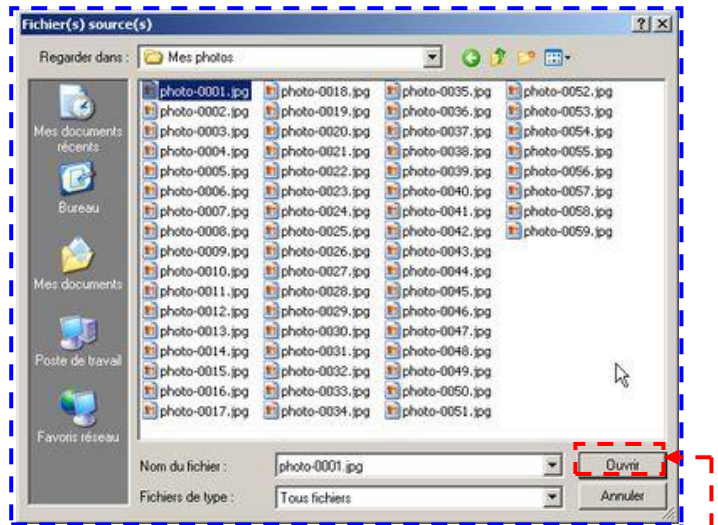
Fichier(s) source(s)

?
X

Regarder dans : Mes photos

Mes documents récents
Bureau
Mes documents
Poste de travail
Favoris réseau

photo-0001.jpg
photo-0002.jpg
photo-0003.jpg
photo-0004.jpg
photo-0005.jpg
photo-0006.jpg
photo-0007.jpg
photo-0008.jpg
photo-0009.jpg
photo-0010.jpg
photo-0011.jpg
photo-0012.jpg
photo-0013.jpg
photo-0014.jpg
photo-0015.jpg
photo-0016.jpg
photo-0017.jpg
photo-0018.jpg
photo-0019.jpg
photo-0020.jpg
photo-0021.jpg
photo-0022.jpg
photo-0023.jpg
photo-0024.jpg
photo-0025.jpg
photo-0026.jpg
photo-0027.jpg
photo-0028.jpg
photo-0029.jpg
photo-0030.jpg
photo-0031.jpg
photo-0032.jpg
photo-0033.jpg
photo-0034.jpg
photo-0035.jpg
photo-0036.jpg
photo-0037.jpg
photo-0038.jpg
photo-0039.jpg
photo-0040.jpg
photo-0041.jpg
photo-0042.jpg
photo-0043.jpg
photo-0044.jpg
photo-0045.jpg
photo-0046.jpg
photo-0047.jpg
photo-0048.jpg
photo-0049.jpg
photo-0050.jpg
photo-0051.jpg
photo-0052.jpg
photo-0053.jpg
photo-0054.jpg
photo-0055.jpg
photo-0056.jpg
photo-0057.jpg
photo-0058.jpg
photo-0059.jpg

Nom du fichier : photo-0001.jpg
Ouvrir
Fichiers de type : Tous fichiers
Annuler